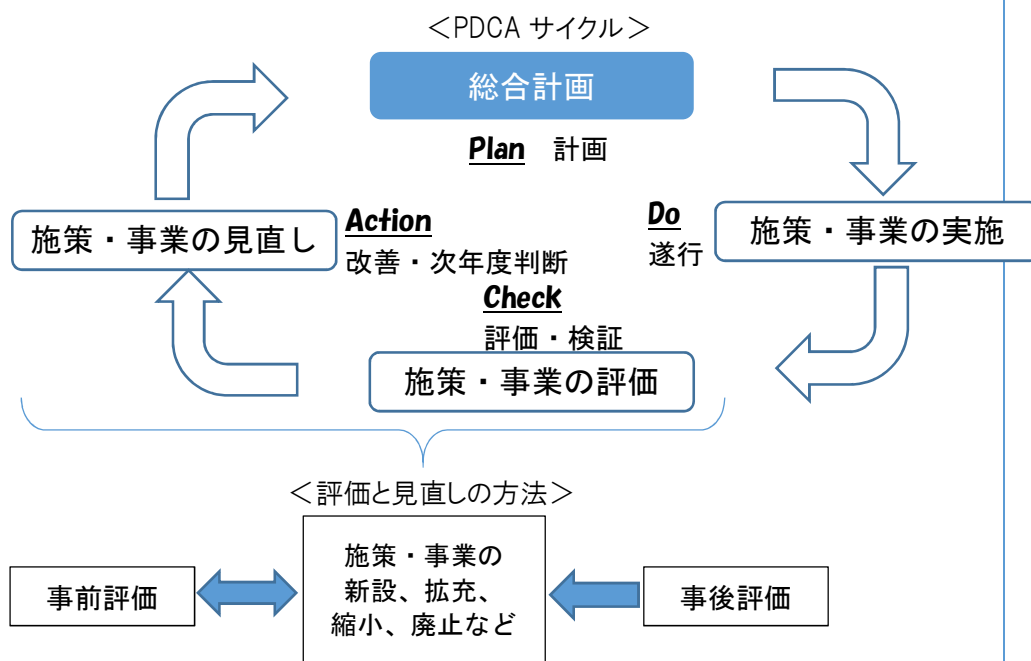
＜PDCA サイクル＞

総合計画

Plan　計画

Do
遂行

施策・事業の実施

施策・事業の見直し

Action
改善・次年度判断

Check
評価・検証

施策・事業の評価

＜評価と見直しの方法＞

事前評価

施策・事業の
新設、拡充、
縮小、廃止など

事後評価